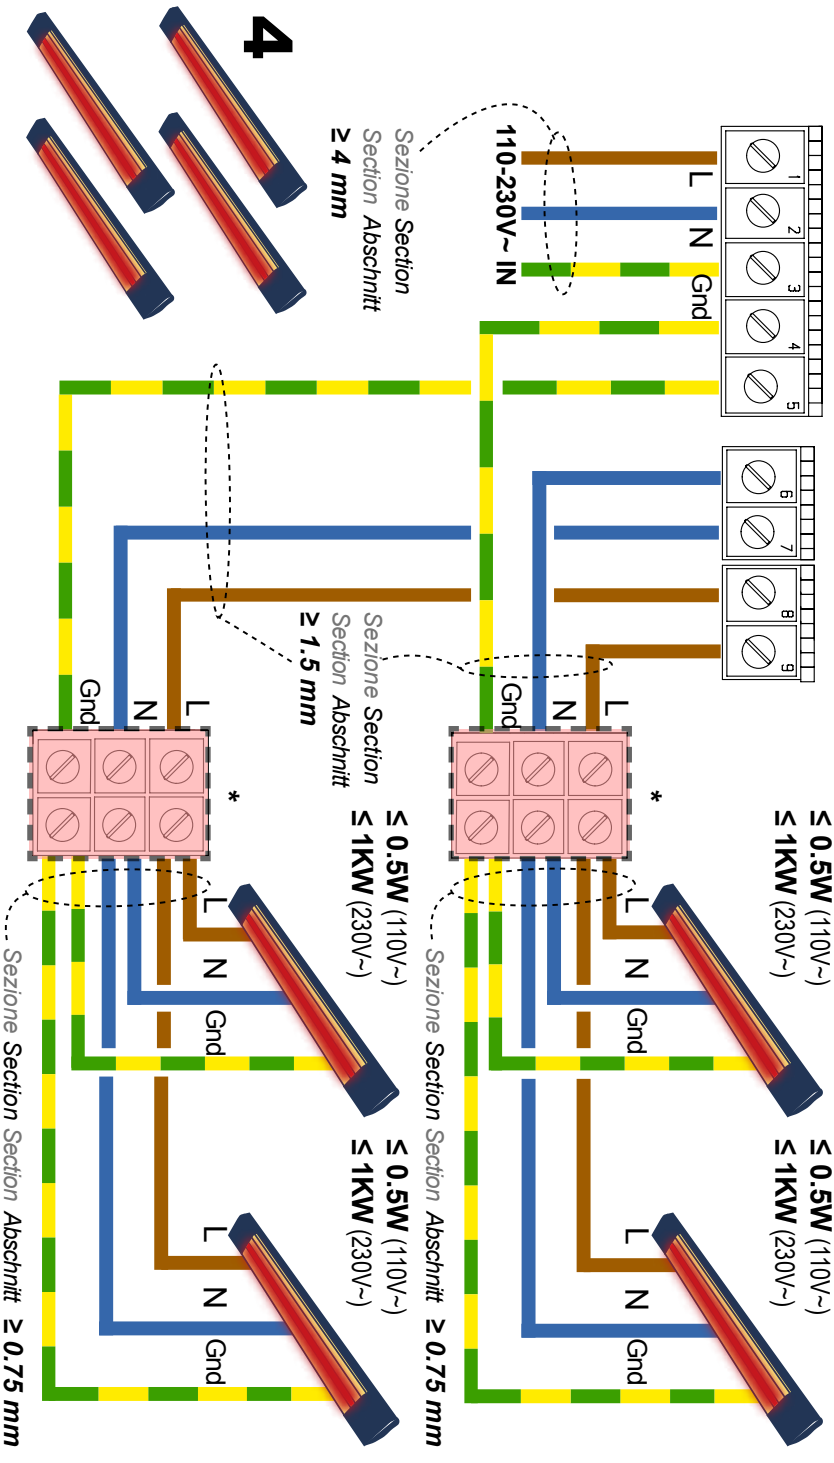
4

Sezione Section Section Abschnitt ≥ 4 mm

110-230V~ IN

L N Gnd

1 2 3 4 5 6 7 8 9

Sezione Section Section Abschnitt ≥ 1.5 mm

Gnd N L

*

≤ 0.5W (110V~)
≤ 1KW (230V~)

L N Gnd

≤ 0.5W (110V~)
≤ 1KW (230V~)

L N Gnd

Sezione Section Section Abschnitt ≥ 0.75 mm

Gnd N L

*

≤ 0.5W (110V~)
≤ 1KW (230V~)

L N Gnd

≤ 0.5W (110V~)
≤ 1KW (230V~)

L N Gnd

Sezione Section Section Abschnitt ≥ 0.75 mm